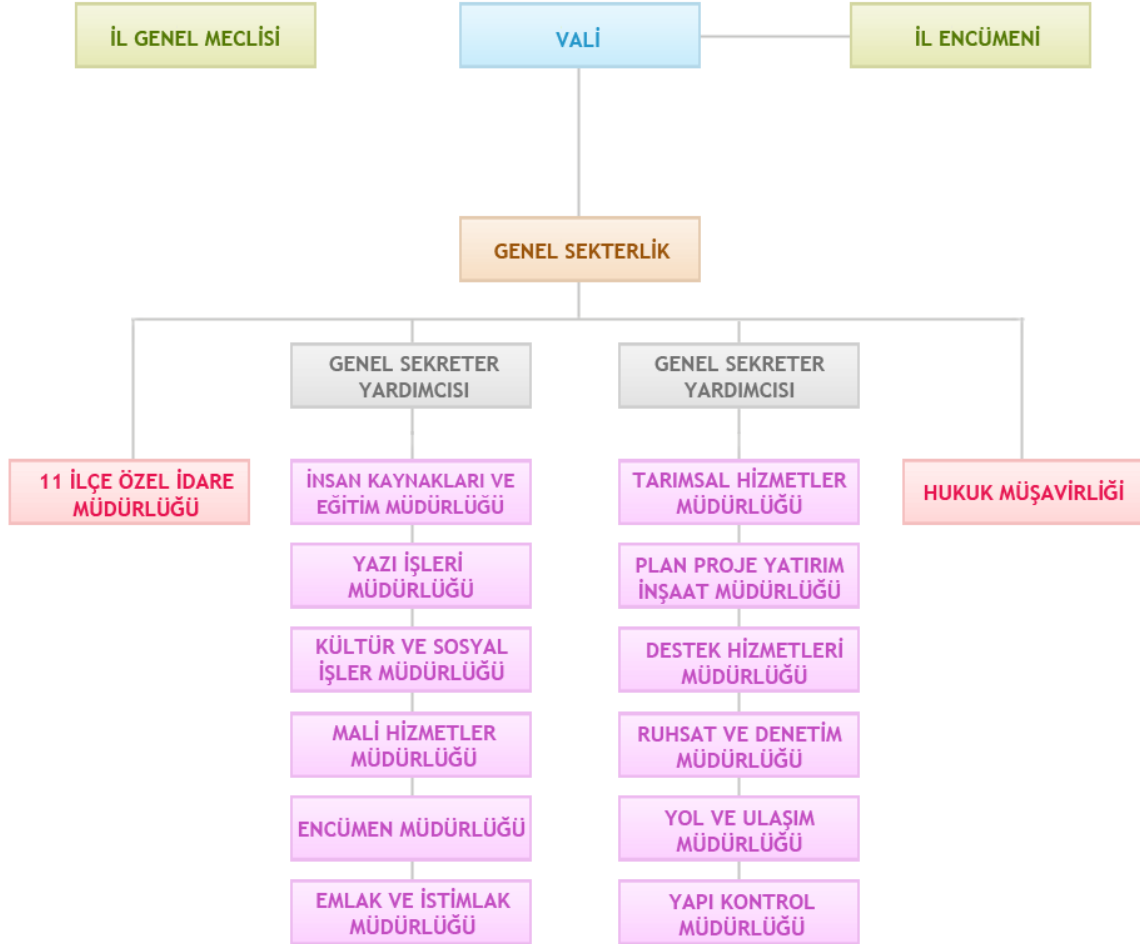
İL GENEL MECLİSİ

VALİ

İL ENCÜMENİ

GENEL SEKTERLİK

GENEL SEKRETER YARDIMCISI

GENEL SEKRETER YARDIMCISI

11 İLÇE ÖZEL İDARE MÜDÜRLÜĞÜ

İNSAN KAYNAKLARI VE EĞİTİM MÜDÜRLÜĞÜ

YAZI İŞLERİ MÜDÜRLÜĞÜ

KÜLTÜR VE SOSYAL İŞLER MÜDÜRLÜĞÜ

MALİ HİZMETLER MÜDÜRLÜĞÜ

ENCÜMEN MÜDÜRLÜĞÜ

EMLAK VE İSTİMLAK MÜDÜRLÜĞÜ

TARIMSAL HİZMETLER MÜDÜRLÜĞÜ

PLAN PROJE YATIRIM İNŞAAT MÜDÜRLÜĞÜ

DESTEK HİZMETLERİ MÜDÜRLÜĞÜ

RUHSAT VE DENETİM MÜDÜRLÜĞÜ

YOL VE ULAŞIM MÜDÜRLÜĞÜ

YAPI KONTROL MÜDÜRLÜĞÜ

HUKUK MÜŞAVİRLİĞİ